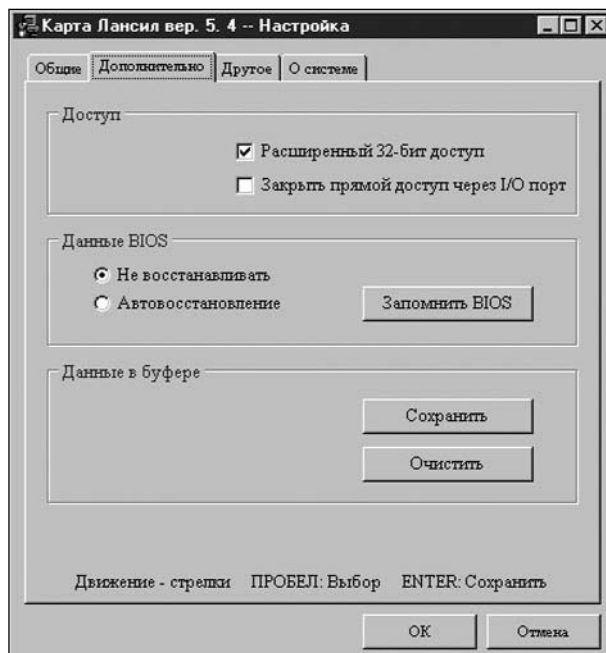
Карта Лансил вер. 5. 4 -- Настройка

Общие | Дополнительно | Другое | О системе

Доступ

Расширенный 32-бит доступ

Закрыть прямой доступ через I/O порт

Данные BIOS

Не восстанавливать

Автовосстановление

Запомнить BIOS

Данные в буфере

Сохранить

Очистить

Движение - стрелки ПРОБЕЛ: Выбор ENTER: Сохранить

OK

Отмена